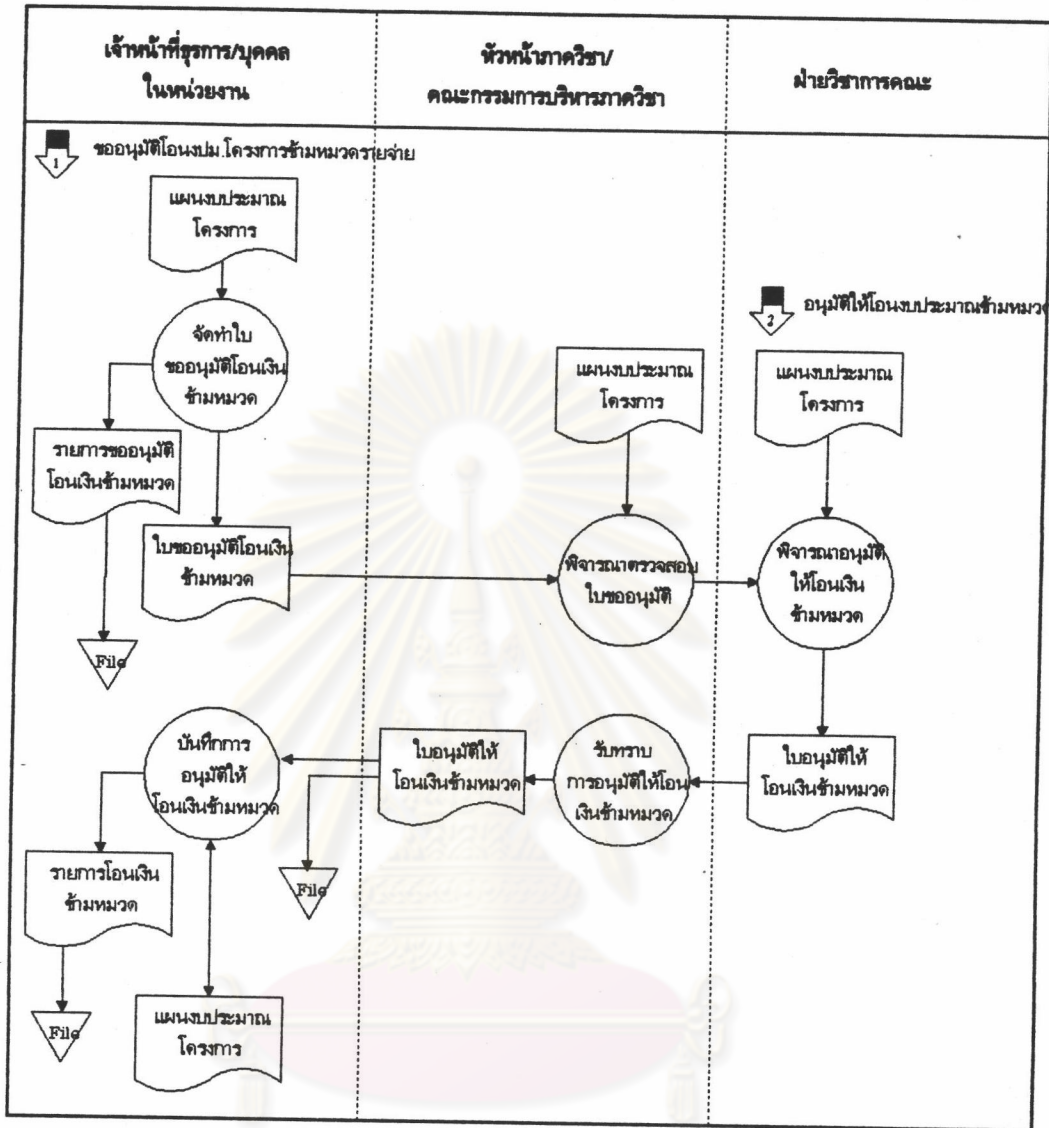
| เจ้าหน้าที่ธุรการ/บุคคล ในหน่วยงาน | หัวหน้าภาควิชา/ คณะกรรมการบริหารภาควิชา | ฝ่ายวิชาการคณะ |
|---|---|---|

1 ขออนุมัติโอนงปม.โครงการข้ามหมวดรายจ่าย

แผนงบประมาณ โครงการ

จัดทำใบ ขออนุมัติโอนเงิน ข้ามหมวด

รายการขออนุมัติ โอนเงินข้ามหมวด

ใบขออนุมัติโอนเงิน ข้ามหมวด

File

2 อนุมัติให้โอนงบประมาณข้ามหมว

แผนงบประมาณ โครงการ

แผนงบประมาณ โครงการ

พิจารณาตรวจสอบ ใบขออนุมัติ

พิจารณาอนุมัติ ให้โอนเงิน ข้ามหมวด

ใบอนุมัติให้ โอนเงินข้ามหมวด

รับทราบ การอนุมัติให้โอน เงินข้ามหมวด

ใบอนุมัติให้ โอนเงินข้ามหมวด

บันทึกการ อนุมัติให้ โอนเงินข้ามหมวด

File

รายการโอนเงิน ข้ามหมวด

File

แผนงบประมาณ โครงการ